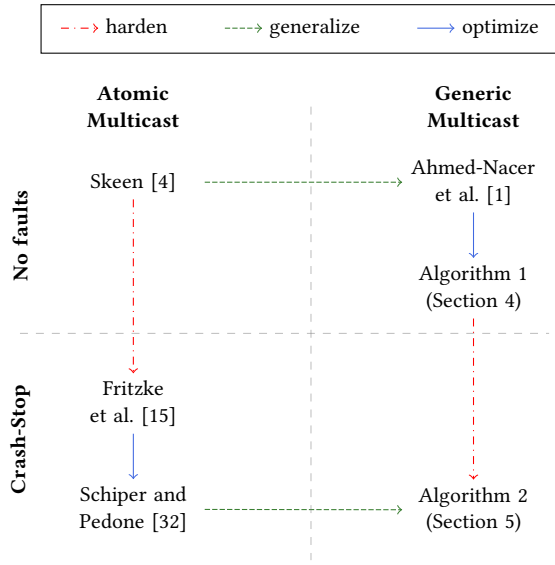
harden generalize optimize

Atomic Multicast

Generic Multicast

No faults

Skeen [4]

Ahmed-Nacer et al. [1]

Algorithm 1 (Section 4)

Crash-Stop

Fritzke et al. [15]

Schiper and Pedone [32]

Algorithm 2 (Section 5)